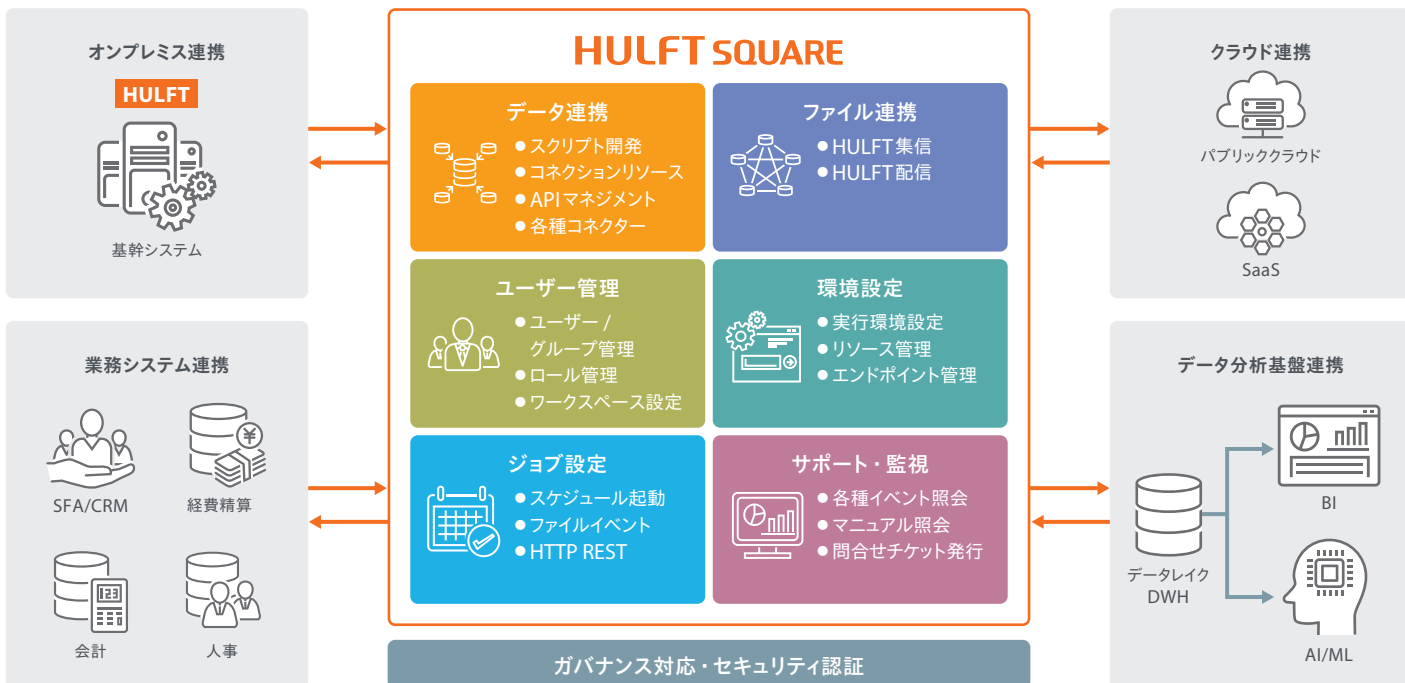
オンプレミス連携

HULFT

基幹システム

業務システム連携

SFA/CRM

経費精算

会計

人事

HULFT SQUARE

データ連携
● スクリプト開発
● コネクションリソース
● APIマネジメント
● 各種コネクター

ファイル連携
● HULFT集信
● HULFT配信

ユーザー管理
● ユーザー / グループ管理
● ロール管理
● ワークスペース設定

環境設定
● 実行環境設定
● リソース管理
● エンドポイント管理

ジョブ設定
● スケジュール起動
● ファイルイベント
● HTTP REST

サポート・監視
● 各種イベント照会
● マニュアル照会
● 問合せチケット発行

ガバナンス対応・セキュリティ認証

クラウド連携

パブリッククラウド

SaaS

データ分析基盤連携

BI

データレイク
DWH

AI/ML